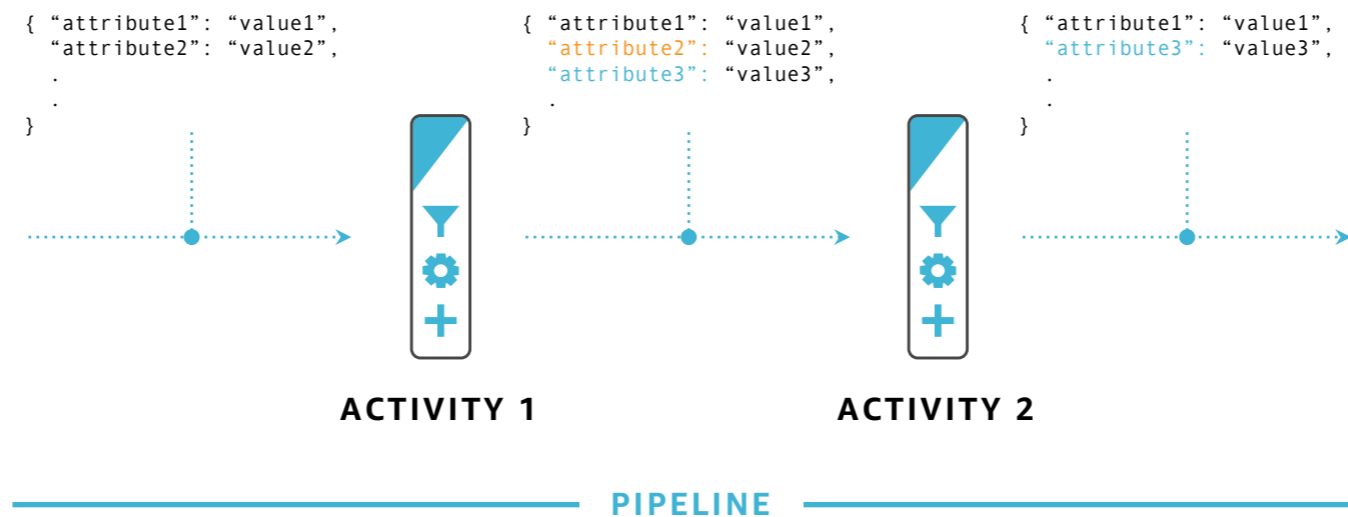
{ “attribute1”: “value1”,
“attribute2”: “value2”,
.
.
}

ACTIVITY 1

{ “attribute1”: “value1”,
“attribute2”: “value2”,
“attribute3”: “value3”,
.
}

ACTIVITY 2

{ “attribute1”: “value1”,
“attribute3”: “value3”,
.
.
}

PIPELINE